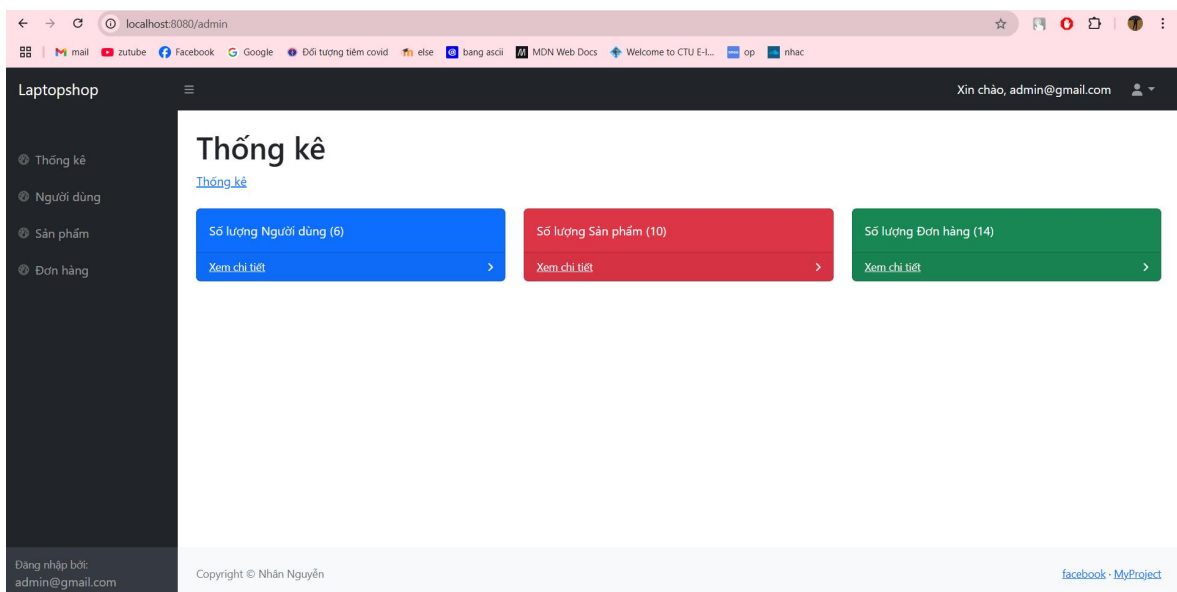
localhost:8080/admin

mail zutube Facebook Google Đối tượng tiêm covid else bang ascii MDN Web Docs Welcome to CTU E-l... op nhac

Laptopshop

Xin chào, admin@gmail.com

Thống kê
Người dùng
Sản phẩm
Đơn hàng

Thống kê

Thống kê

Số lượng Người dùng (6)
Xem chi tiết

Số lượng Sản phẩm (10)
Xem chi tiết

Số lượng Đơn hàng (14)
Xem chi tiết

Đăng nhập bởi:
admin@gmail.com

Copyright © Nhân Nguyễn

facebook · MyProject